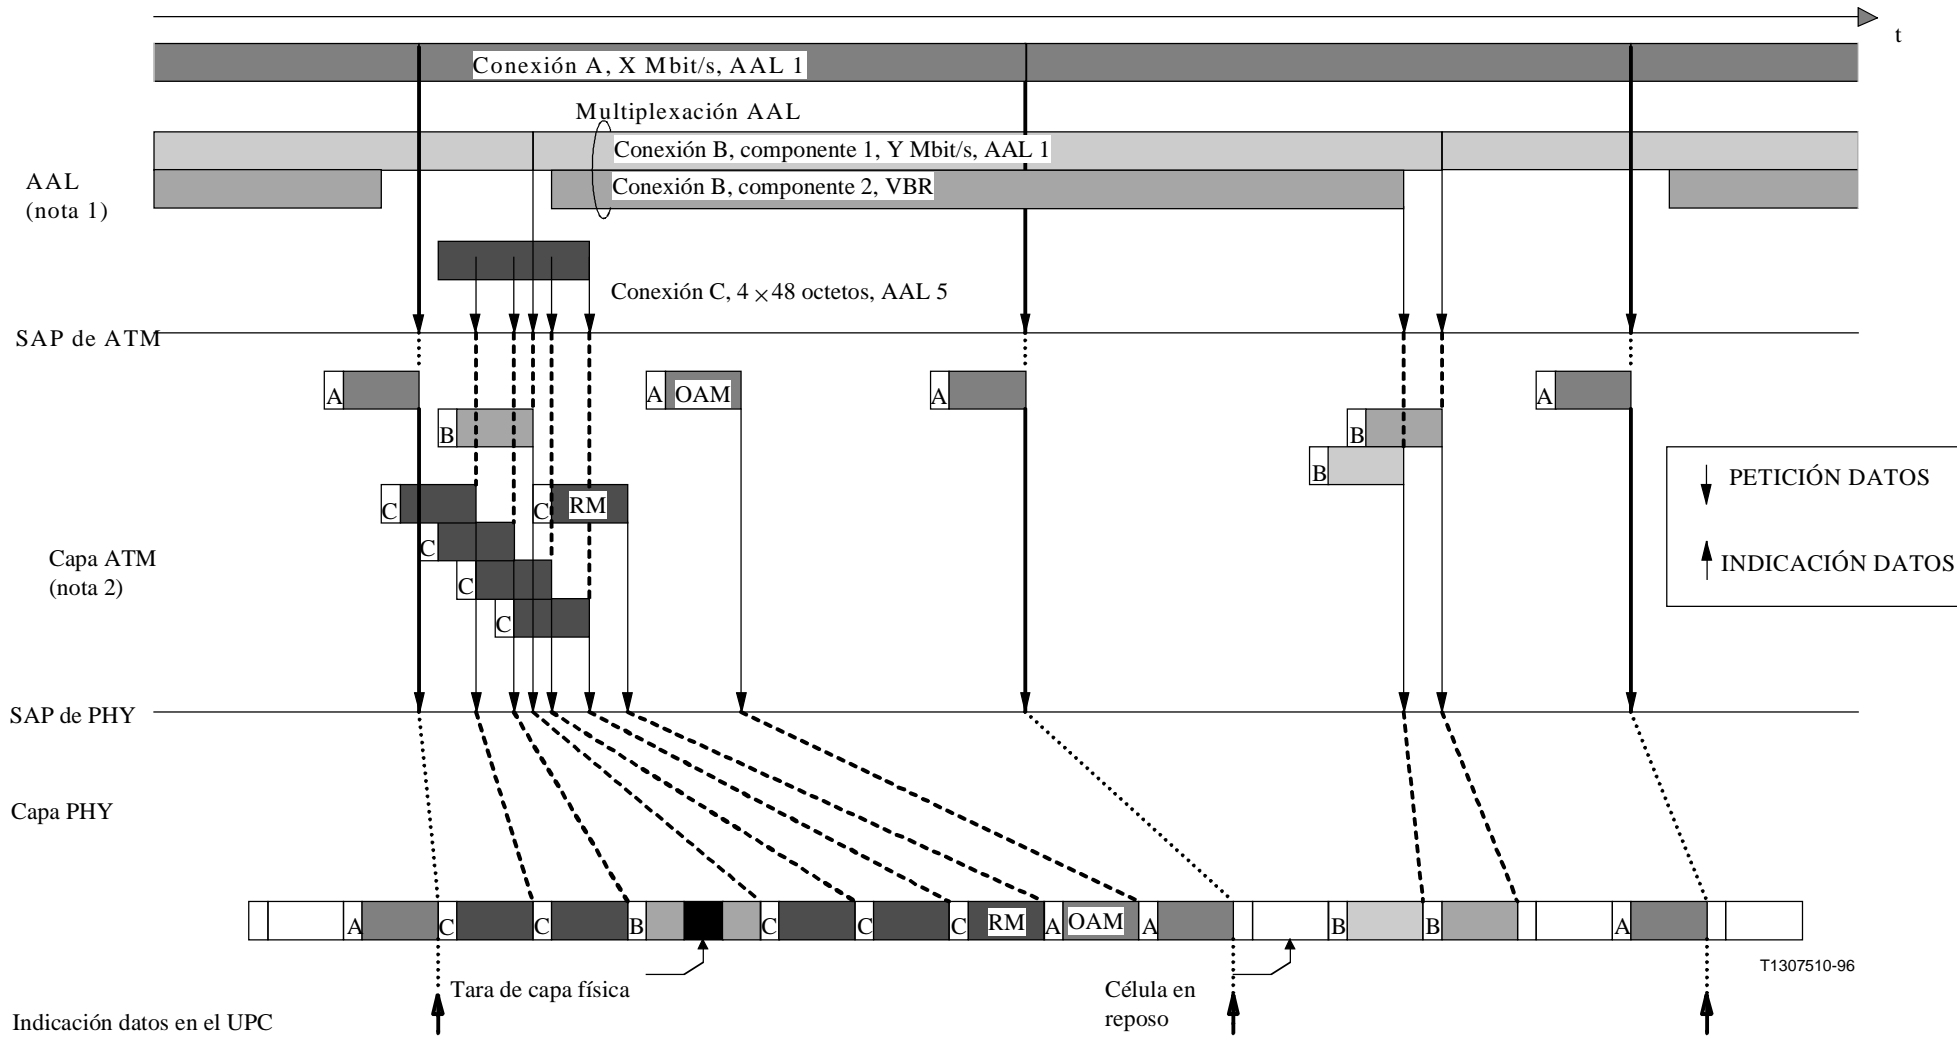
t

Conexión A, X Mbit/s, AAL 1

Multiplexación AAL

Conexión B, componente 1, Y Mbit/s, AAL 1

AAL (nota 1)

Conexión B, componente 2, VBR

Conexión C, 4 $\times$ 48 octetos, AAL 5

SAP de ATM

A OAM

A

A

A

B

B

B

C

C RM

C

C

C

Capa ATM (nota 2)

PETICIÓN DATOS

INDICACIÓN DATOS

SAP de PHY

Capa PHY

A C C B C C C RM A OAM A B B A

T1307510-96

Tara de capa física

Célula en reposo

Indicación datos en el UPC